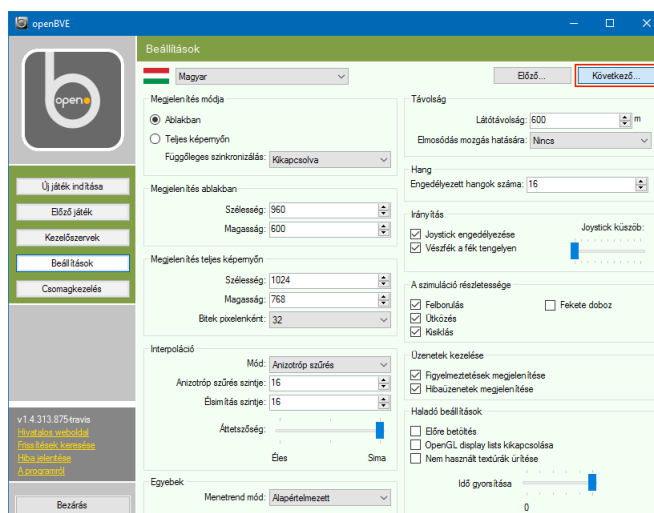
openBVE

Beállítások

Magyar

Előző...

Következő...

open

Új játék indítása

Előző játék

Kezelőszervek

Beállítások

Csomagkezelés

Megjelenítés módja

Ablakban

Teljes képernyőn

Függőleges szinkronizálás: Kikapcsolva

Megjelenítés ablakban

Szélesség: 960

Magasság: 600

Megjelenítés teljes képernyőn

Szélesség: 1024

Magasság: 768

Bitek pixelenként: 32

Interpoláció

Mód: Anizotróp szűrés

Anizotróp szűrés szintje: 16

Élsimítás szintje: 16

Áttetszőség:

Éles

Sima

Egyebek

Menetrend mód: Alapértelmezett

Távolság

Látótávolság: 600 m

Elmosódás mozgás hatására: Nincs

Hang

Engedélyezett hangok száma: 16

Irányítás

Joystick engedélyezése

Vészfék a fék tengelyen

Joystick küszöb:

A szimuláció részletessége

Felborulás

Ütközés

Kisiklás

Fekete doboz

Üzenetek kezelése

Figyelmeztetések megjelenítése

Hibaüzenetek megjelenítése

Haladó beállítások

Előre betöltés

OpenGL display lists kikapcsolása

Nem használt textúrák ürítése

Idő gyorsítása

0

v1.4.3.13.875-travis

Hivatalos weboldal

Frissítések keresése

Hiba jelentése

A programról

Bezárás